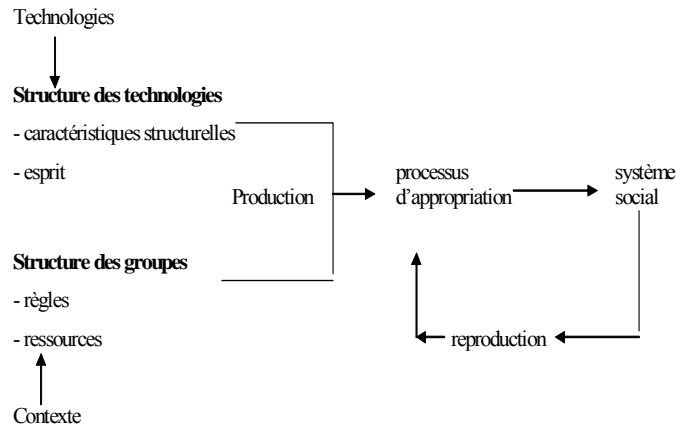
Technologies

**Structure des technologies**

- caractéristiques structurelles

- esprit

Production

processus d'appropriation

système social

**Structure des groupes**

- règles

- ressources

reproduction

Contexte